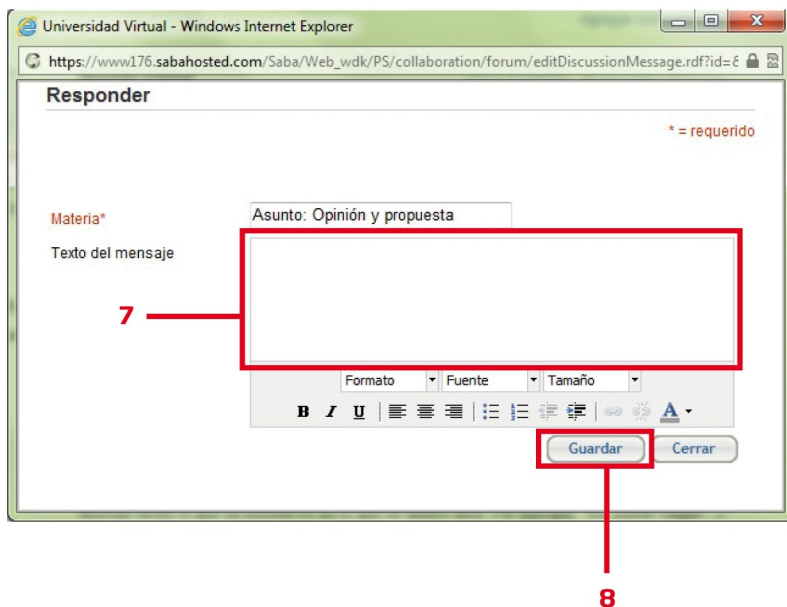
Universidad Virtual - Windows Internet Explorer

https://www176.sabahosted.com/Saba/Web_wdk/PS/collaboration/forum/editDiscussionMessage.rdf?id=&

Responder

* = requerido

Materia*

Asunto: Opinión y propuesta

Texto del mensaje

7

Formato

Fuente

Tamaño

B I U

A

Guardar

Cerrar

8